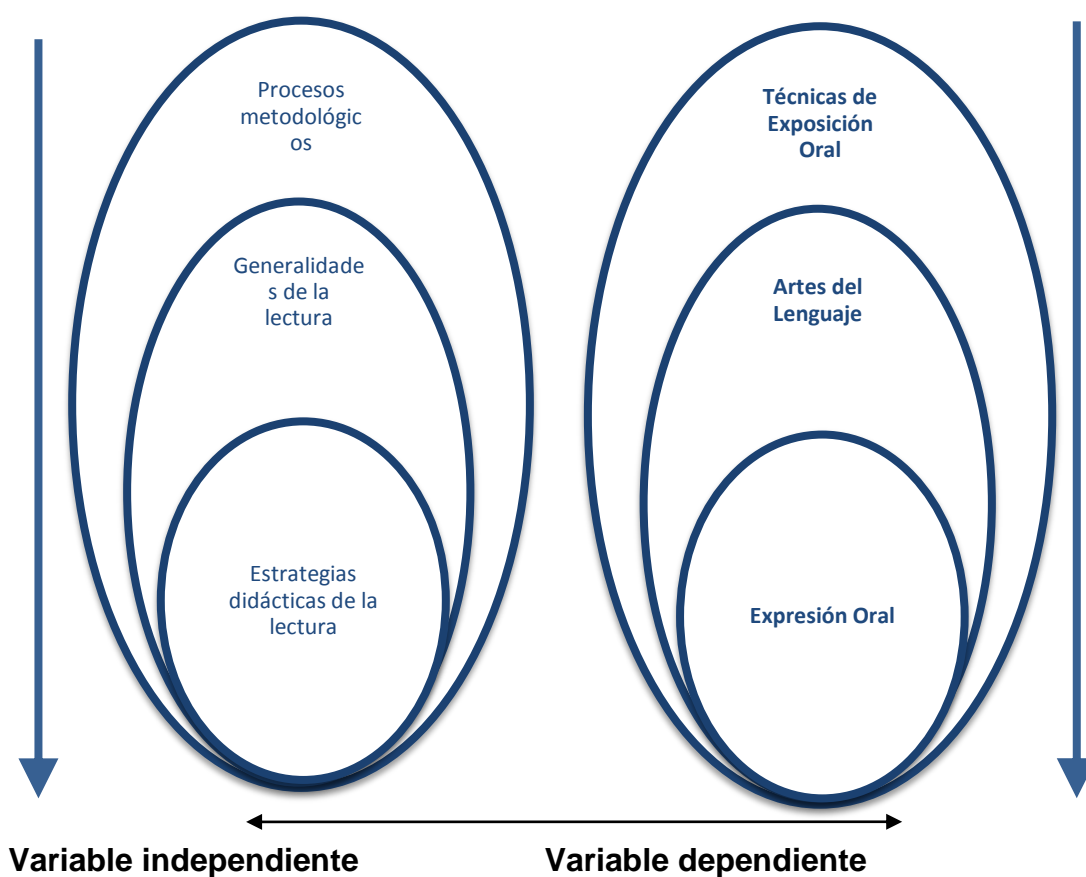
Procesos metodológic os

Generalidade s de la lectura

Estrategias didácticas de la lectura

Técnicas de Exposición Oral

Artes del Lenguaje

Expresión Oral

Variable independiente

Variable dependiente